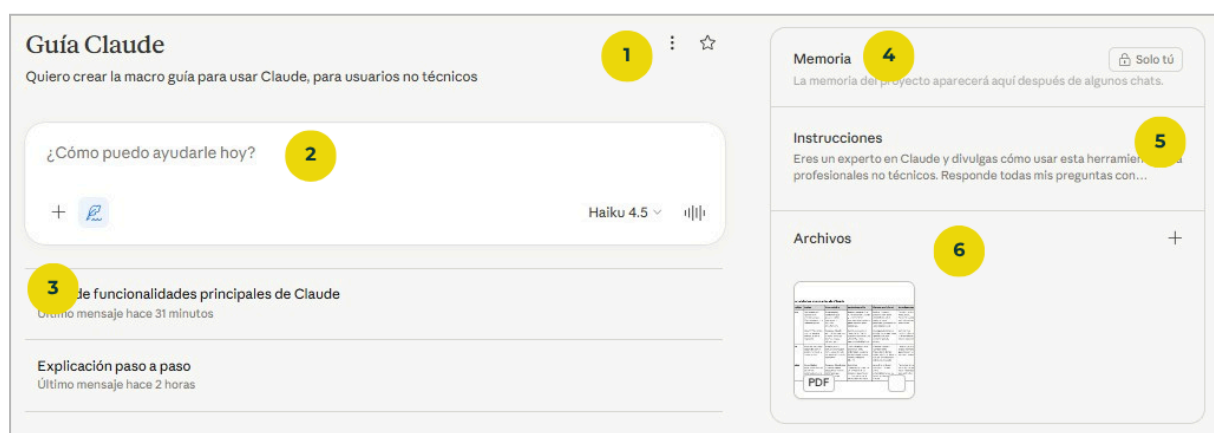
Guía Claude

Quiero crear la macro guía para usar Claude, para usuarios no técnicos

1

¿Cómo puedo ayudarle hoy?

2

Haiku 4.5

3

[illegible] de funcionalidades principales de Claude
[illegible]timo mensaje hace 31 minutos

Explicación paso a paso
Último mensaje hace 2 horas

Memoria

4

Solo tú

La memoria del proyecto aparecerá aquí después de algunos chats.

Instrucciones

5

Eres un experto en Claude y divulgas cómo usar esta herramien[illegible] profesionales no técnicos. Responde todas mis preguntas con…

Archivos

6

PDF